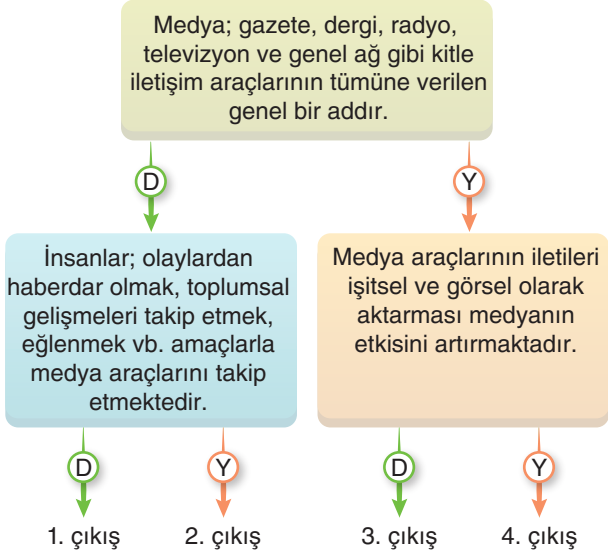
Medya; gazete, dergi, radyo, televizyon ve genel ağ gibi kitle iletişim araçlarının tümüne verilen genel bir addır.

D

Y

İnsanlar; olaylardan haberdar olmak, toplumsal gelişmeleri takip etmek, eğlenmek vb. amaçlarla medya araçlarını takip etmektedir.

Medya araçlarının iletileri işitsel ve görsel olarak aktarması medyanın etkisini artırmaktadır.

D

Y

D

Y

1. çıkış

2. çıkış

3. çıkış

4. çıkış